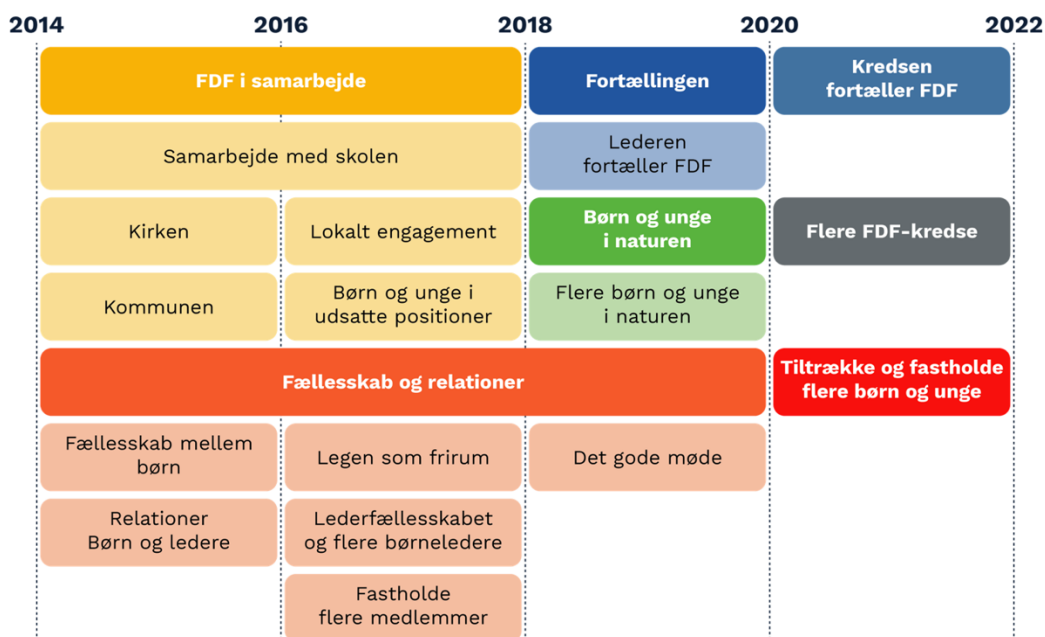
2014 2016 2018 2020 2022

FDF i samarbejde

Samarbejde med skolen

Kirken

Lokalt engagement

Kommunen

Børn og unge i udsatte positioner

Fortællingen

Lederen fortæller FDF

Børn og unge i naturen

Flere børn og unge i naturen

Kredsen fortæller FDF

Flere FDF-kredse

Fællesskab og relationer

Fællesskab mellem børn

Legen som frirum

Det gode møde

Relationer Børn og ledere

Lederfællesskabet og flere børneledere

Fastholde flere medlemmer

Tiltrække og fastholde flere børn og unge